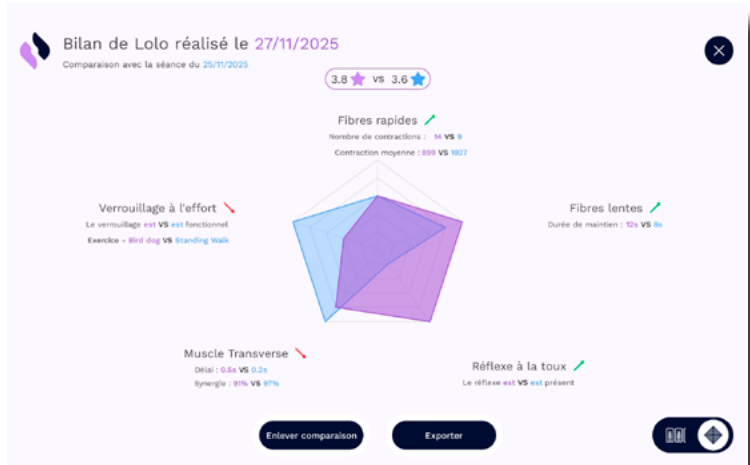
Bilan de Lolo réalisé le 27/11/2025

Comparaison avec la séance du 25/11/2025

3.8 VS 3.6

Fibres rapides

Nombre de contractions : 14 VS 9

Contraction moyenne : 899 VS 1927

Verrouillage à l'effort

Le verrouillage est VS est fonctionnel

Exercice - Bird dog VS Standing Walk

Fibres lentes

Durée de maintien : 12s VS 8s

Muscle Transverse

Délai : 0.5s VS 0.2s

Synergie : 91% VS 97%

Réflexe à la toux

Le réflexe est VS est présent

Enlever comparaison

Exporter